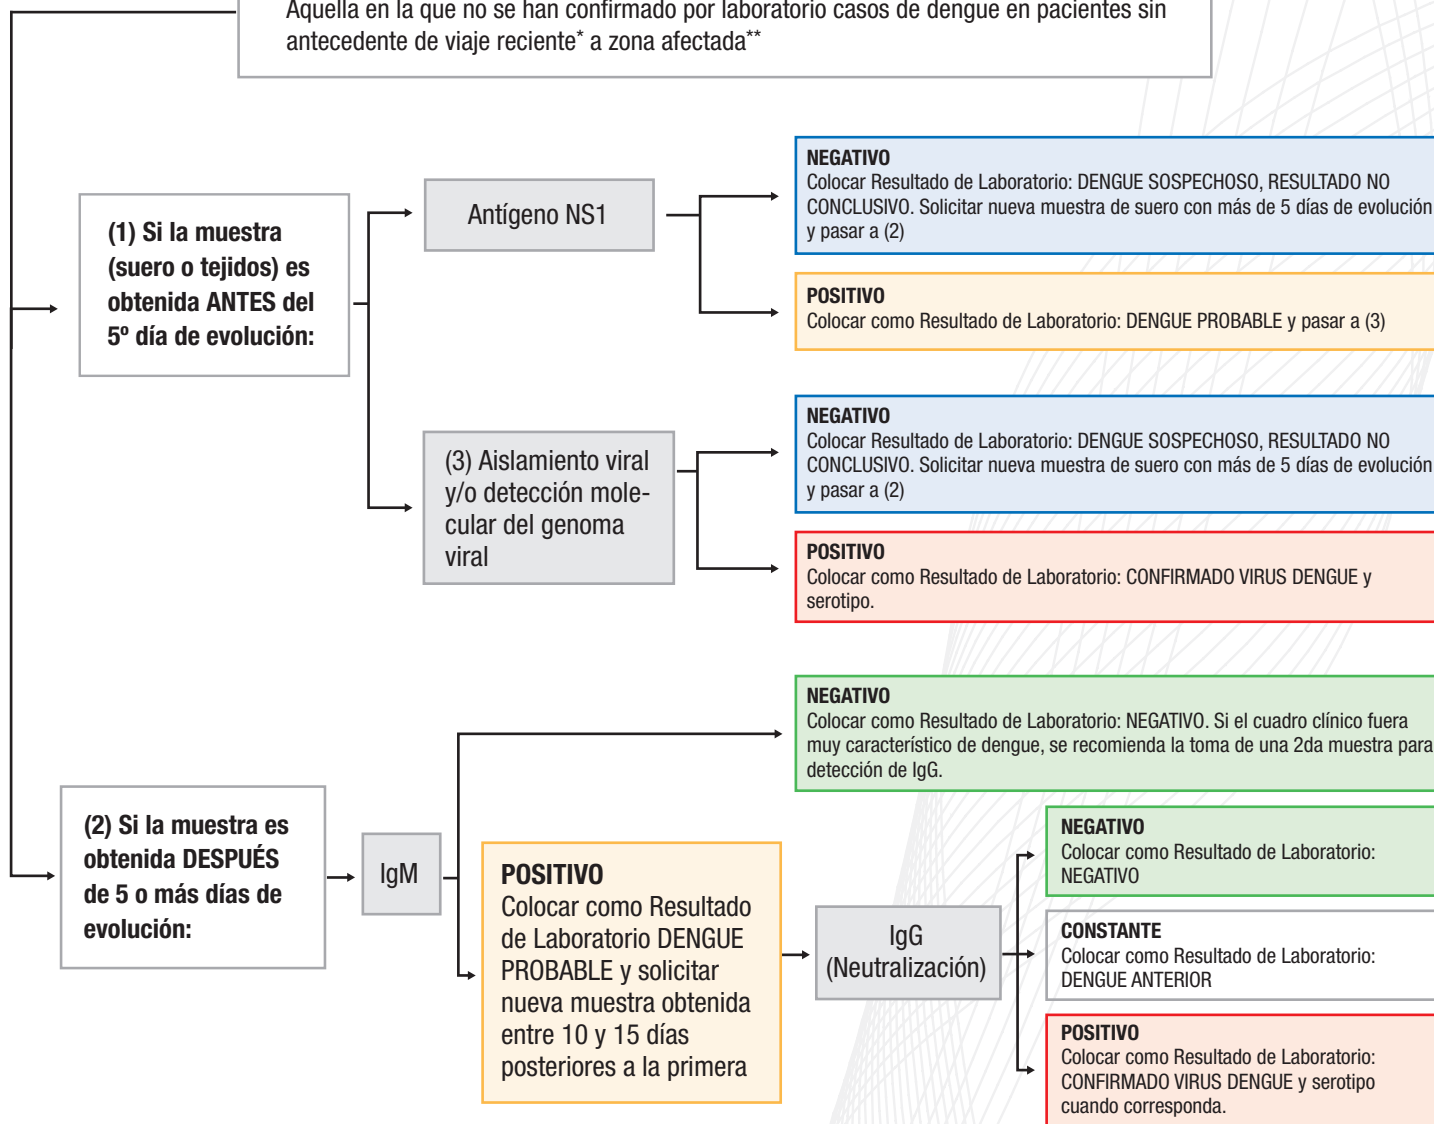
Aquella en la que no se han confirmado por laboratorio casos de dengue en pacientes sin antecedente de viaje reciente* a zona afectada**

(1) Si la muestra (suero o tejidos) es obtenida ANTES del 5º día de evolución:

Antígeno NS1

NEGATIVO
Colocar Resultado de Laboratorio: DENGUE SOSPECHOSO, RESULTADO NO CONCLUSIVO. Solicitar nueva muestra de suero con más de 5 días de evolución y pasar a (2)

POSITIVO
Colocar como Resultado de Laboratorio: DENGUE PROBABLE y pasar a (3)

(3) Aislamiento viral y/o detección molecular del genoma viral

NEGATIVO
Colocar Resultado de Laboratorio: DENGUE SOSPECHOSO, RESULTADO NO CONCLUSIVO. Solicitar nueva muestra de suero con más de 5 días de evolución y pasar a (2)

POSITIVO
Colocar como Resultado de Laboratorio: CONFIRMADO VIRUS DENGUE y serotipo.

NEGATIVO
Colocar como Resultado de Laboratorio: NEGATIVO. Si el cuadro clínico fuera muy característico de dengue, se recomienda la toma de una 2da muestra para detección de IgG.

(2) Si la muestra es obtenida DESPUÉS de 5 o más días de evolución:

IgM

POSITIVO
Colocar como Resultado de Laboratorio DENGUE PROBABLE y solicitar nueva muestra obtenida entre 10 y 15 días posteriores a la primera

IgG (Neutralización)

NEGATIVO
Colocar como Resultado de Laboratorio: NEGATIVO

CONSTANTE
Colocar como Resultado de Laboratorio: DENGUE ANTERIOR

POSITIVO
Colocar como Resultado de Laboratorio: CONFIRMADO VIRUS DENGUE y serotipo cuando corresponda.